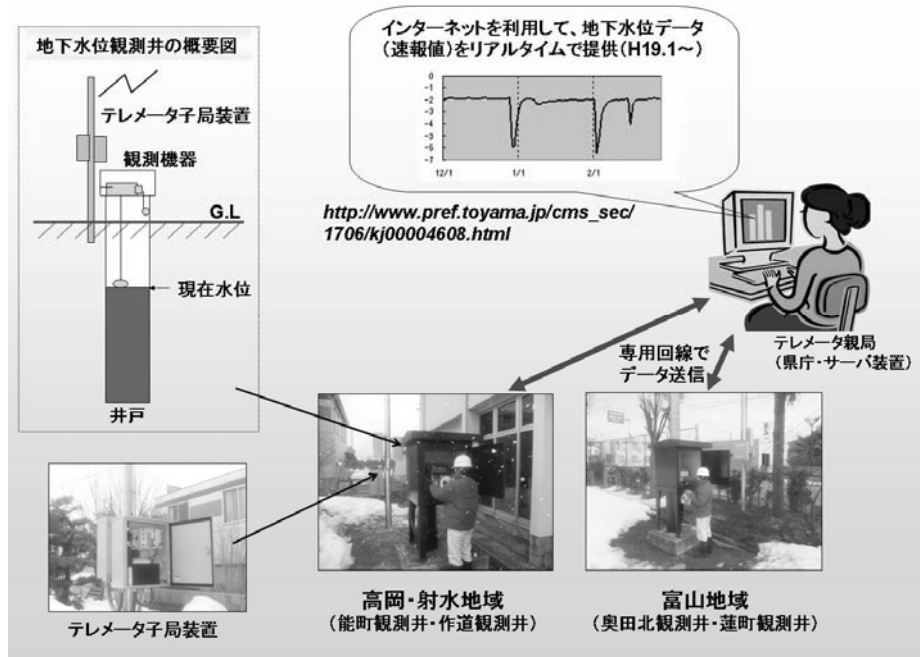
地下水位観測井の概要図

テレメータ子局装置

観測機器

G.L

現在水位

井戸

インターネットを利用して、地下水位データ（速報値）をリアルタイムで提供（H19.1～）

0
-1
-2
-3
-4
-5
-6
-7

12/1　1/1　2/1

http://www.pref.toyama.jp/cms_sec/1706/kj00004608.html

テレメータ親局（県庁・サーバ装置）

専用回線でデータ送信

テレメータ子局装置

高岡・射水地域
（能町観測井・作道観測井）

富山地域
（奥田北観測井・蓮町観測井）